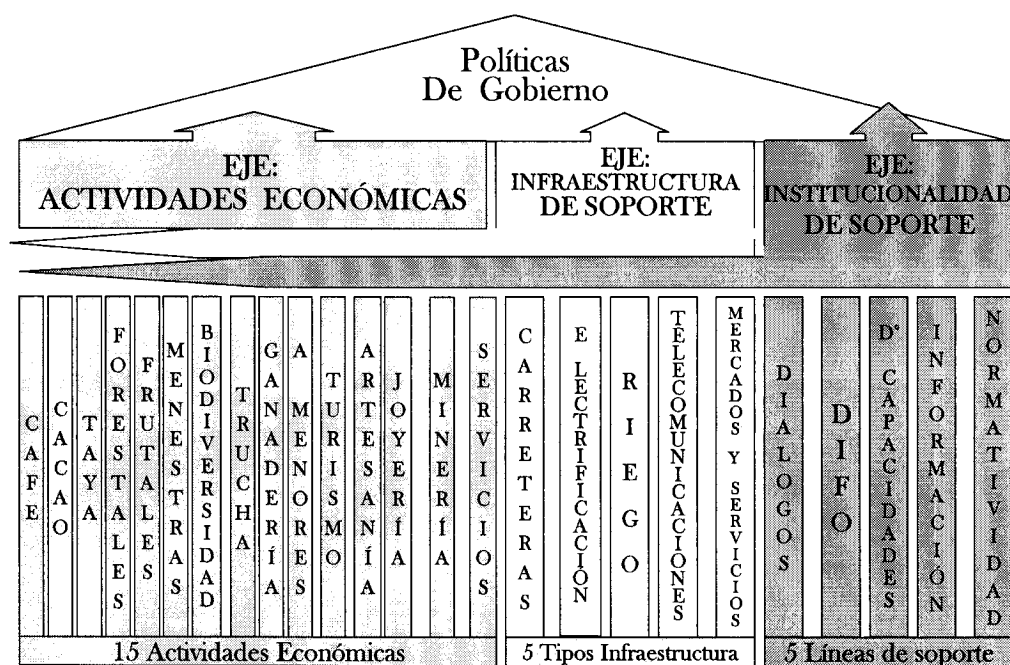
Políticas De Gobierno

EJE: ACTIVIDADES ECONÓMICAS

EJE: INFRAESTRUCTURA DE SOPORTE

EJE: INSTITUCIONALIDAD DE SOPORTE

CAFE

CACAO

TAYA

FORESTALES

FRUTALES

MENESTRAS

BIODIVERSIDAD

TRUCHA

GANADERÍA

AMENORES

TURISMO

ARTESANÍA

JOYERÍA

MINERÍA

SERVICIOS

CARRETERAS

ELECTRIFICACIÓN

RIEGO

TELECOMUNICACIONES

MERCADOS Y SERVICIOS

DIALOGOS

DIFO

D° CAPACIDADES

INFORMACIÓN

NORMATIVIDAD

15 Actividades Económicas

5 Tipos Infraestructura

5 Líneas de soporte